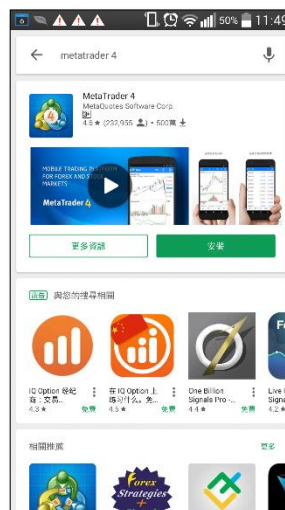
50% 11:49

metatrader 4

MetaTrader 4
MetaQuotes Software Corp.
4.5 ★ (232,955) • 500萬

MOBILE TRADING IN FOR FOREX AND S MARKETS
MetaTrader 4

更多資訊
安裝

廣告 與您的搜尋相關

IQ Option 免經商：交易...
4.3 ★

在IQ Option上賺钱什么，免...
4.5 ★
免費

One Billion Signals Pro -...
4.4 ★
免費

Live F
4.2 ★

相關推薦
更多

Forex Strategies